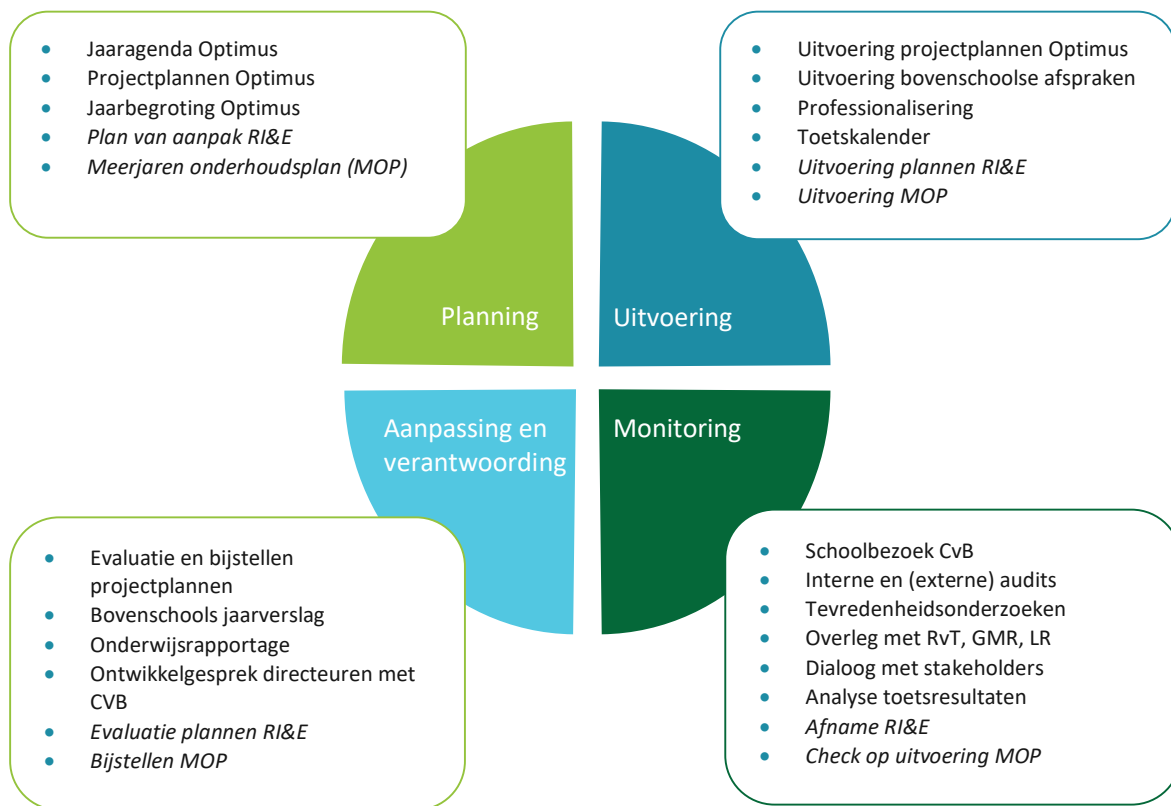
- Jaaragenda Optimus
- Projectplannen Optimus
- Jaarbegroting Optimus
- *Plan van aanpak RI&E*
- *Meerjaren onderhoudsplan (MOP)*

- Uitvoering projectplannen Optimus
- Uitvoering bovenschoolse afspraken
- Professionalisering
- Toetskalender
- *Uitvoering plannen RI&E*
- *Uitvoering MOP*

Planning

Uitvoering

Aanpassing en verantwoording

Monitoring

- Evaluatie en bijstellen projectplannen
- Bovenschools jaarverslag
- Onderwijsrapportage
- Ontwikkelgesprek directeuren met CVB
- *Evaluatie plannen RI&E*
- *Bijstellen MOP*

- Schoolbezoek CvB
- Interne en (externe) audits
- Tevredenheidsonderzoeken
- Overleg met RvT, GMR, LR
- Dialoog met stakeholders
- Analyse toetsresultaten
- *Afname RI&E*
- *Check op uitvoering MOP*